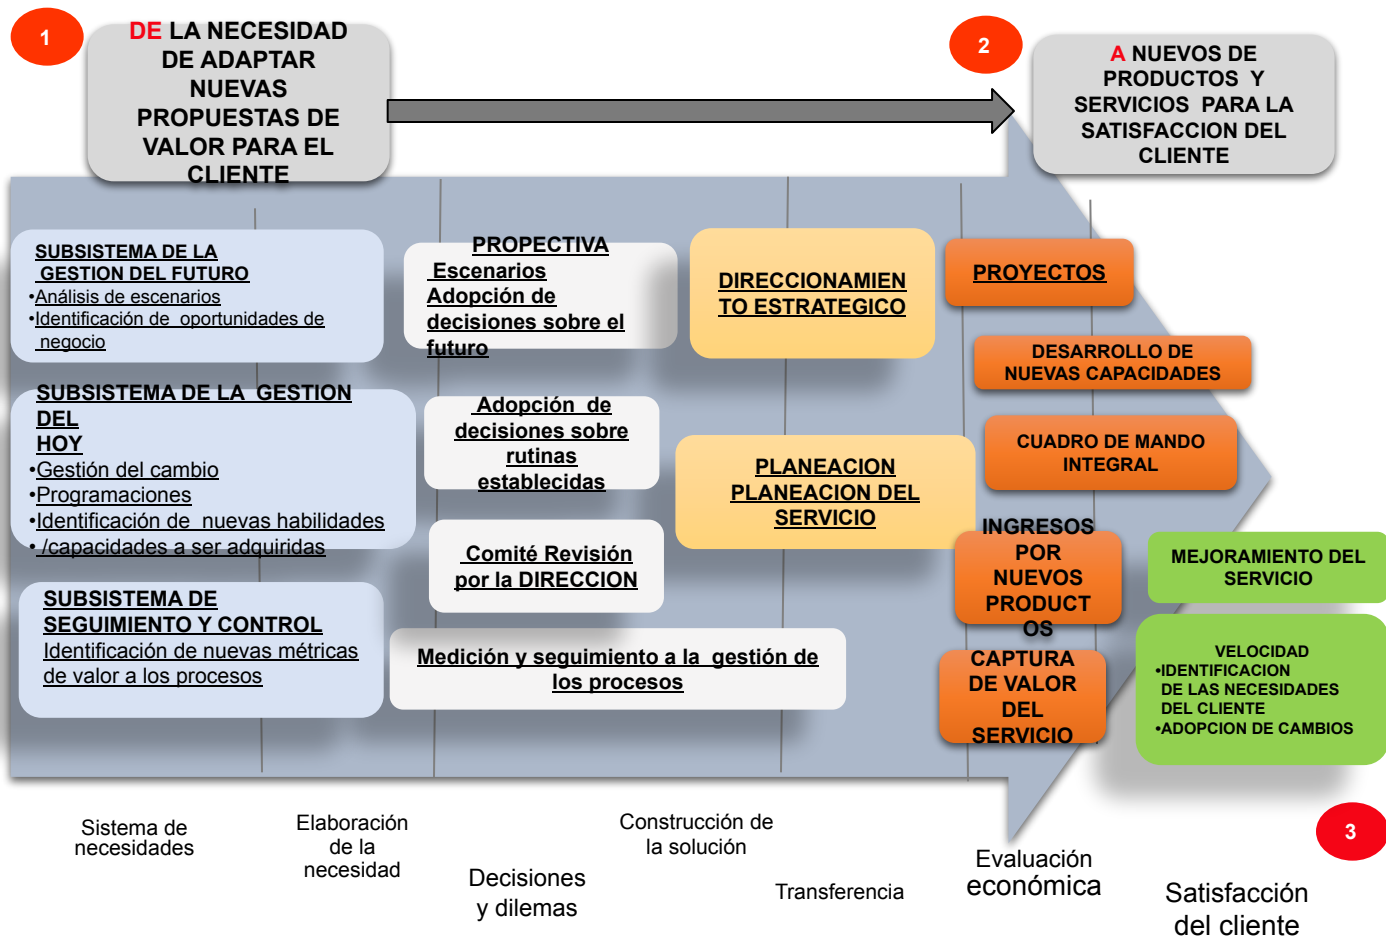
1

DE LA NECESIDAD DE ADAPTAR NUEVAS PROPUESTAS DE VALOR PARA EL CLIENTE

2

A NUEVOS DE PRODUCTOS Y SERVICIOS PARA LA SATISFACCION DEL CLIENTE

SUBSISTEMA DE LA GESTION DEL FUTURO
•Análisis de escenarios
•Identificación de oportunidades de negocio

PROPECTIVA
Escenarios
Adopción de decisiones sobre el futuro

DIRECCIONAMIENTO ESTRATEGICO

PROYECTOS

DESARROLLO DE NUEVAS CAPACIDADES

SUBSISTEMA DE LA GESTION DEL HOY
•Gestión del cambio
•Programaciones
•Identificación de nuevas habilidades
• /capacidades a ser adquiridas

Adopción de decisiones sobre rutinas establecidas

PLANEACION PLANEACION DEL SERVICIO

CUADRO DE MANDO INTEGRAL

INGRESOS POR NUEVOS PRODUCTOS

MEJORAMIENTO DEL SERVICIO

SUBSISTEMA DE SEGUIMIENTO Y CONTROL
Identificación de nuevas métricas de valor a los procesos

Comité Revisión por la DIRECCION

Medición y seguimiento a la gestión de los procesos

CAPTURA DE VALOR DEL SERVICIO

VELOCIDAD
•IDENTIFICACION DE LAS NECESIDADES DEL CLIENTE
•ADOPCION DE CAMBIOS

Sistema de necesidades

Elaboración de la necesidad

Decisiones y dilemas

Construcción de la solución

Transferencia

Evaluación económica

3

Satisfacción del cliente